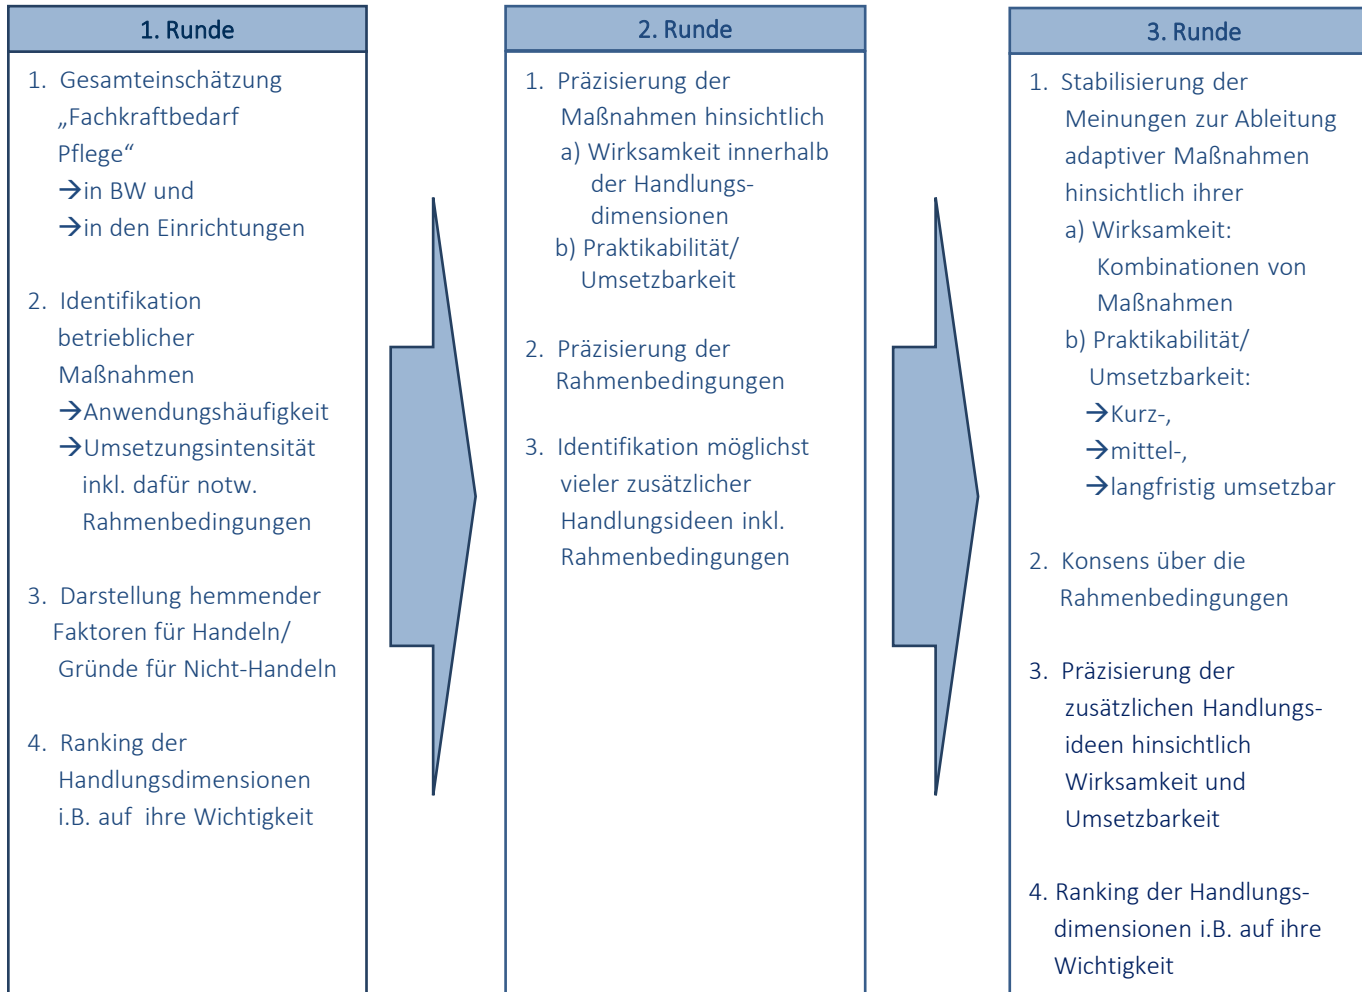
1. Runde

1. Gesamteinschätzung „Fachkraftbedarf Pflege“
→in BW und
→in den Einrichtungen

2. Identifikation betrieblicher Maßnahmen
→Anwendungshäufigkeit
→Umsetzungsintensität inkl. dafür notw. Rahmenbedingungen

3. Darstellung hemmender Faktoren für Handeln/ Gründe für Nicht-Handeln

4. Ranking der Handlungsdimensionen i.B. auf ihre Wichtigkeit

2. Runde

1. Präzisierung der Maßnahmen hinsichtlich
a) Wirksamkeit innerhalb der Handlungsdimensionen
b) Praktikabilität/ Umsetzbarkeit

2. Präzisierung der Rahmenbedingungen

3. Identifikation möglichst vieler zusätzlicher Handlungsideen inkl. Rahmenbedingungen

3. Runde

1. Stabilisierung der Meinungen zur Ableitung adaptiver Maßnahmen hinsichtlich ihrer
a) Wirksamkeit: Kombinationen von Maßnahmen
b) Praktikabilität/ Umsetzbarkeit:
→Kurz-,
→mittel-,
→langfristig umsetzbar

2. Konsens über die Rahmenbedingungen

3. Präzisierung der zusätzlichen Handlungsideen hinsichtlich Wirksamkeit und Umsetzbarkeit

4. Ranking der Handlungsdimensionen i.B. auf ihre Wichtigkeit